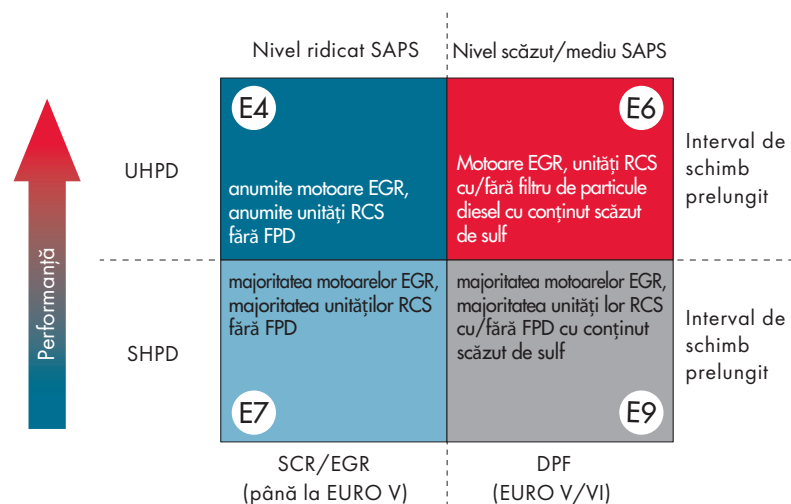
Nivel ridicat SAPS

Nivel scăzut/mediu SAPS

Performanță

UHPD

E4

anumite motoare EGR, anumite unități RCS fără FPD

E6

Motoare EGR, unități RCS cu/fără filtru de particule diesel cu conținut scăzut de sulf

Interval de schimb prelungit

SHPD

majoritatea motoarelor EGR, majoritatea unităților RCS fără FPD

E7

majoritatea motoarelor EGR, majoritatea unități lor RCS cu/fără FPD cu conținut scăzut de sulf

E9

Interval de schimb prelungit

SCR/EGR (până la EURO V)

DPF (EURO V/VI)